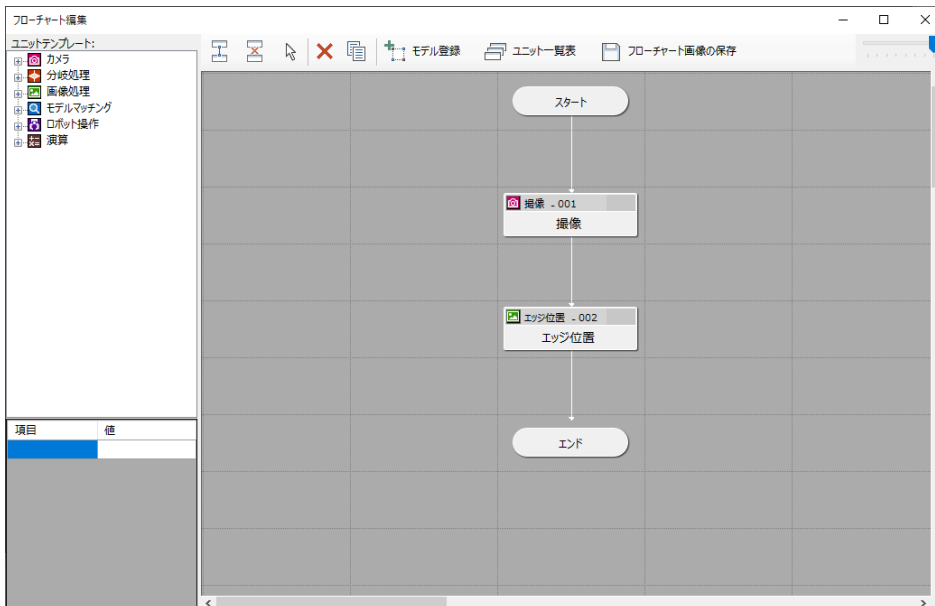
フローチャート編集

ユニットテンプレート:
カメラ
分岐処理
画像処理
モデルマッチング
ロボット操作
演算

モデル登録
ユニット一覧表
フローチャート画像の保存

| 項目 | 値 |
|---|---|
| | |

スタート
撮像 -001
撮像
エッジ位置 -002
エッジ位置
エンド